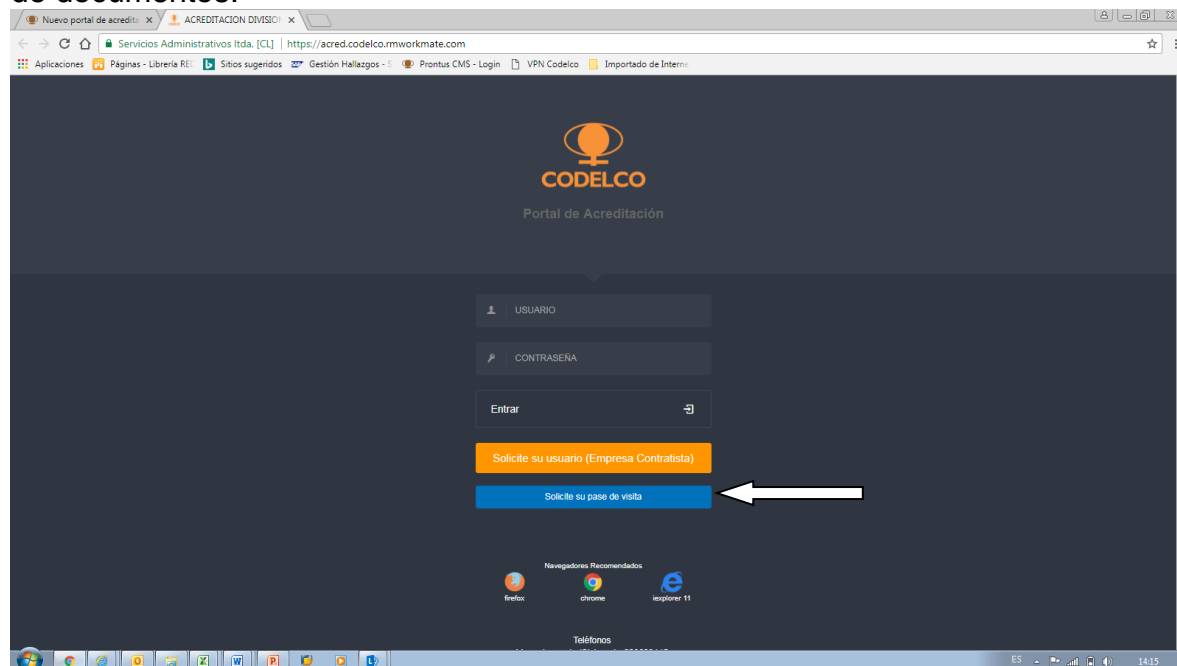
Nuevo portal de acredita ×
ACREDITACION DIVISIO ×

Servicios Administrativos ltda. [CL] | https://acred.codelco.rmworkmate.com

Aplicaciones
Páginas - Librería RE
Sitios sugeridos
Gestión Hallazgos - S
Prontus CMS - Login
VPN Codelco
Importado de Interne

CODELCO
Portal de Acreditación

USUARIO
CONTRASEÑA
Entrar
Solicite su usuario (Empresa Contratista)
Solicite su pase de visita

Navegadores Recomendados
firefox
chrome
iexplorer 11

Teléfonos
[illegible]

ES
14:15